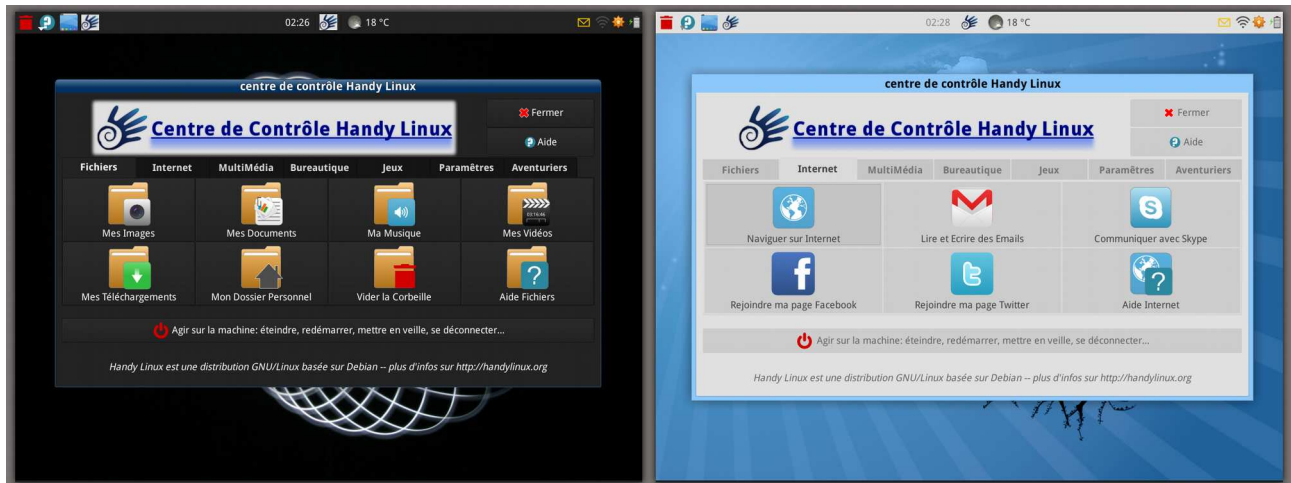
02:26 18 °C

centre de contrôle Handy Linux

Centre de Contrôle Handy Linux

Fermer

Aide

Fichiers | Internet | MultiMédia | Bureautique | Jeux | Paramètres | Aventuriers

Mes Images

Mes Documents

Ma Musique

Mes Vidéos

Mes Téléchargements

Mon Dossier Personnel

Vider la Corbeille

Aide Fichiers

Agir sur la machine: éteindre, redémarrer, mettre en veille, se déconnecter...

Handy Linux est une distribution GNU/Linux basée sur Debian -- plus d'infos sur http://handylinux.org

02:28 18 °C

centre de contrôle Handy Linux

Centre de Contrôle Handy Linux

Fermer

Aide

Fichiers | Internet | MultiMédia | Bureautique | Jeux | Paramètres | Aventuriers

Naviguer sur Internet

Lire et Ecrire des Emails

Communiquer avec Skype

Rejoindre ma page Facebook

Rejoindre ma page Twitter

Aide Internet

Agir sur la machine: éteindre, redémarrer, mettre en veille, se déconnecter...

Handy Linux est une distribution GNU/Linux basée sur Debian -- plus d'infos sur http://handylinux.org